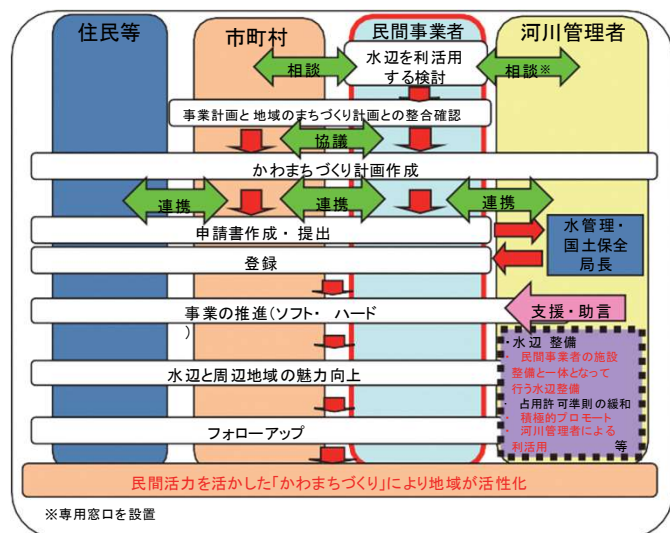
住民等

市町村

民間事業者

河川管理者

相談

水辺を利活用する検討

相談※

事業計画と地域のまちづくり計画との整合確認

協議

かわまちづくり計画作成

連携

連携

連携

申請書作成・提出

水管理・国土保全局長

登録

事業の推進(ソフト・ハード)

支援・助言

・水辺 整備
・民間事業者の施設整備と一体となって行う水辺整備
・占用許可準則の緩和
・積極的プロモート
・河川管理者による利活用
等

水辺と周辺地域の魅力向上

フォローアップ

民間活力を活かした「かわまちづくり」により地域が活性化

※専用窓口を設置